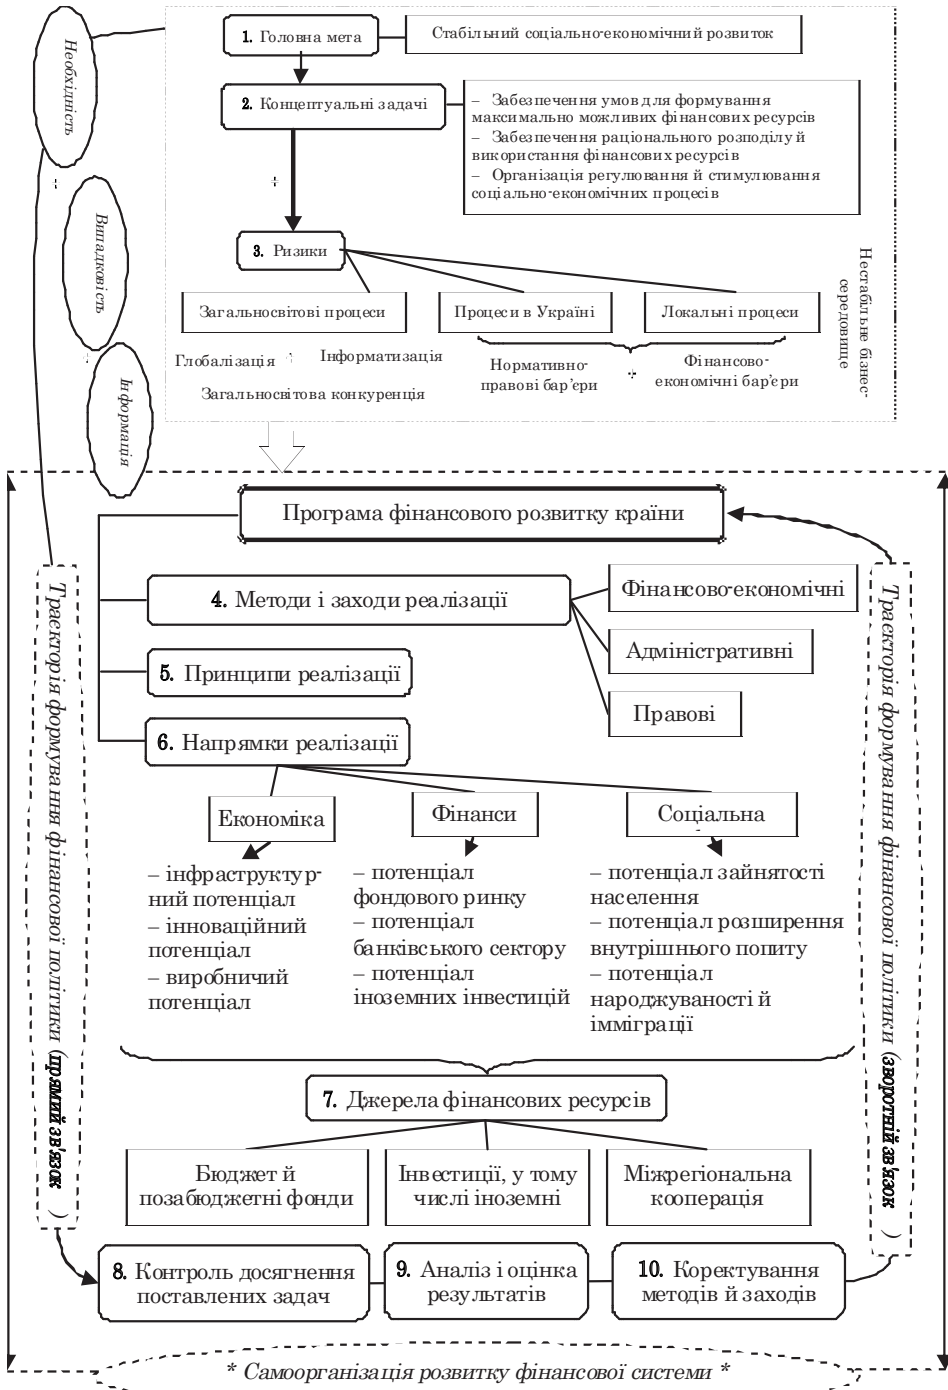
Необхідність

Випадковість

Інформація

1. Головна мета

Стабільний соціально-економічний розвиток

2. Концептуальні задачі

– Забезпечення умов для формування максимально можливих фінансових ресурсів
– Забезпечення раціонального розподілу й використання фінансових ресурсів
– Організація регулювання й стимулювання соціально-економічних процесів

3. Ризики

Нестабільне бізнес-середовище

Загальносвітові процеси

Процеси в Україні

Локальні процеси

Глобалізація

Інформатизація

Загальносвітова конкуренція

Нормативно-правові бар'єри

Фінансово-економічні бар'єри

Програма фінансового розвитку країни

Траєкторія формування фінансової політики (прямий зв'язок)

Траєкторія формування фінансової політики (зворотній зв'язок)

4. Методи і заходи реалізації

Фінансово-економічні

Адміністративні

Правові

5. Принципи реалізації

6. Напрямки реалізації

Економіка

Фінанси

Соціальна

– інфраструктурний потенціал
– інноваційний потенціал
– виробничий потенціал

– потенціал фондового ринку
– потенціал банківського сектору
– потенціал іноземних інвестицій

– потенціал зайнятості населення
– потенціал розширення внутрішнього попиту
– потенціал народжуваності й імміграції

7. Джерела фінансових ресурсів

Бюджет й позабюджетні фонди

Інвестиції, у тому числі іноземні

Міжрегіональна кооперація

8. Контроль досягнення поставлених задач

9. Аналіз і оцінка результатів

10. Коректування методів й заходів

* Самоорганізація розвитку фінансової системи *